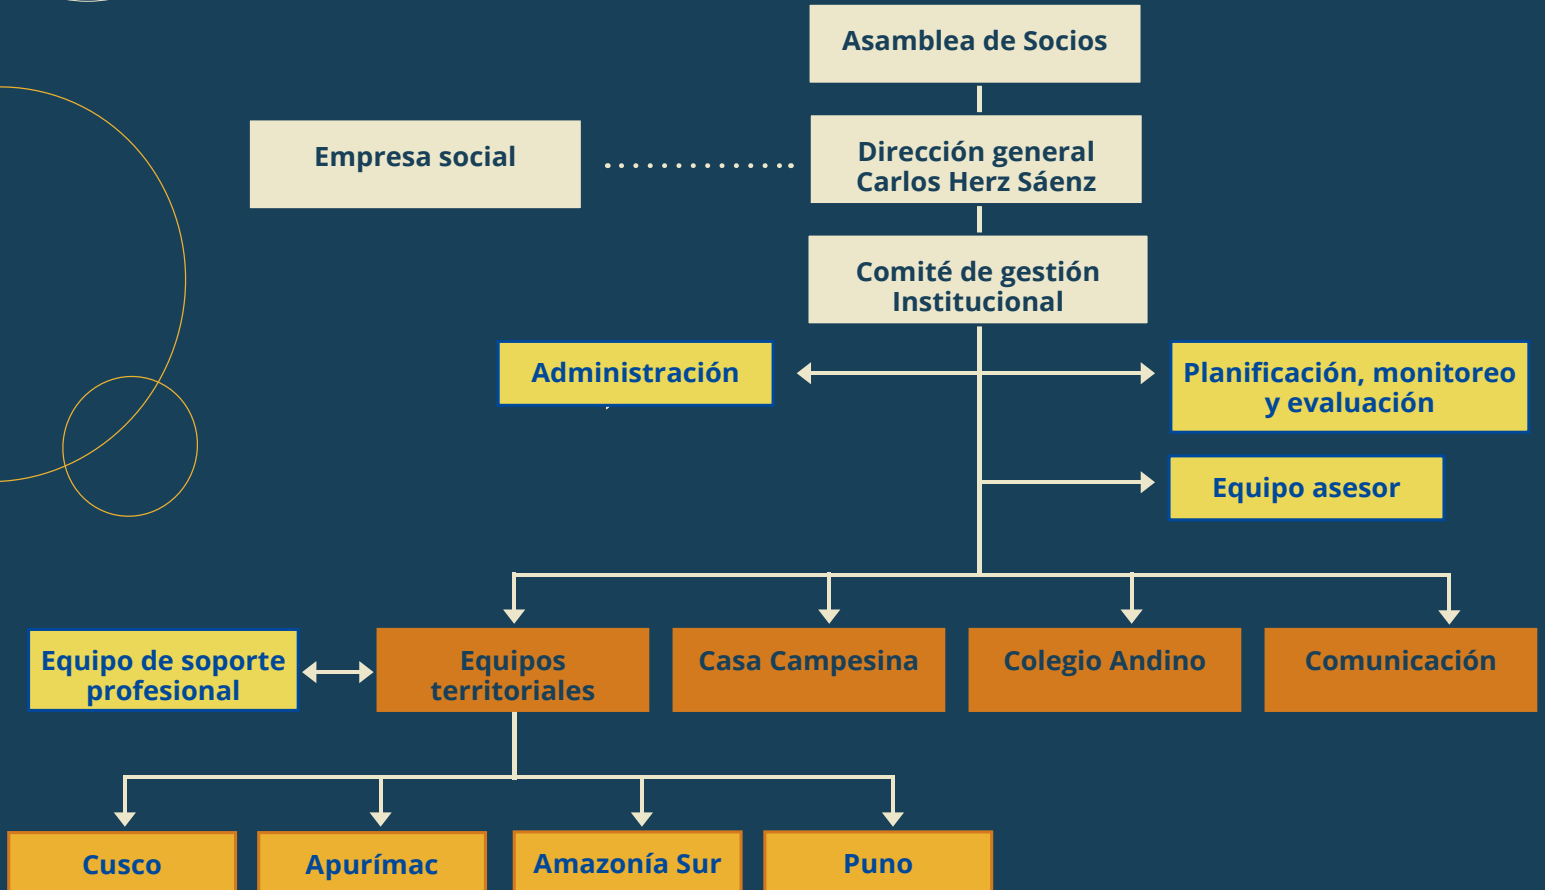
Asamblea de Socios

Empresa social

Dirección general
Carlos Herz Sáenz

Comité de gestión
Institucional

Administración

Planificación, monitoreo
y evaluación

Equipo asesor

Equipo de soporte
profesional

Equipos
territoriales

Casa Campesina

Colegio Andino

Comunicación

Cusco

Apurímac

Amazonía Sur

Puno